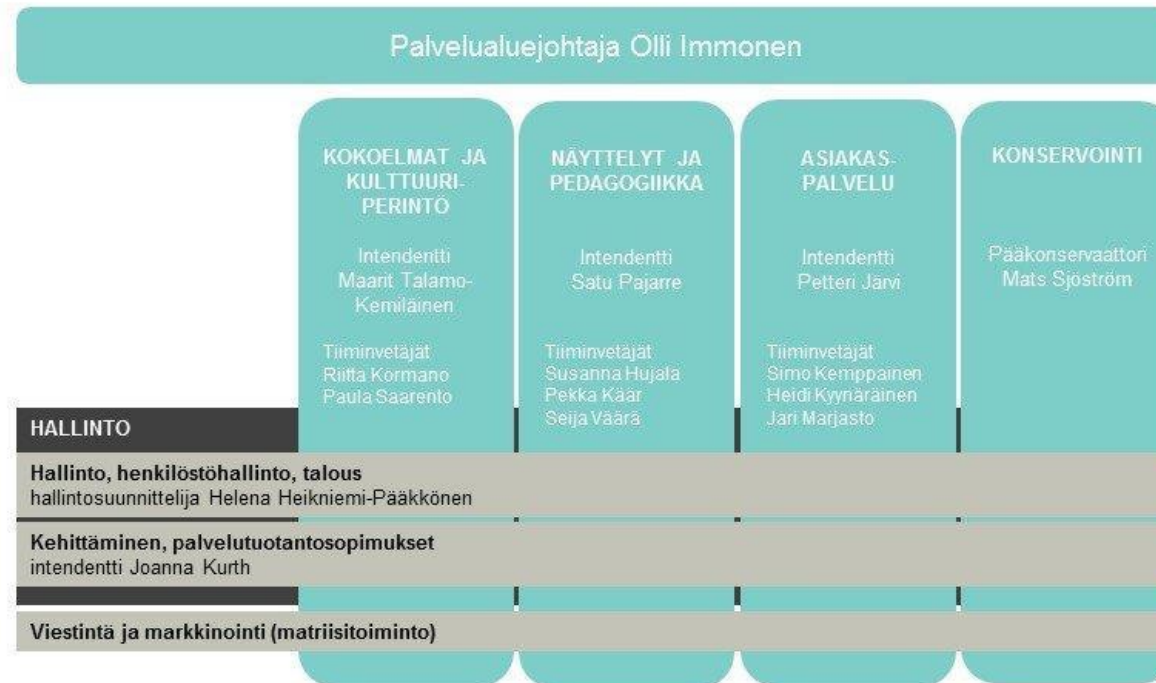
Palvelualuejohtaja Olli Immonen

KOKOELMAT JA KULTTUURIPERINTÖ

Intendentti Maarit Talamo-Kemiläinen

Tiiminvetäjät
Riitta Kormano
Paula Saarento

NÄYTTELYT JA PEDAGOGIIKKA

Intendentti Satu Pajarre

Tiiminvetäjät
Susanna Hujala
Pekka Käär
Seija Väärä

ASIAKASPALVELU

Intendentti Petteri Järvi

Tiiminvetäjät
Simo Kemppainen
Heidi Kyyräräinen
Jari Marjasto

KONSERVOINTI

Pääkonservaattori Mats Sjöström

HALLINTO

Hallinto, henkilöstöhallinto, talous
hallintosuunnittelija Helena Heikniemi-Pääkkönen

Kehittäminen, palvelutuotantosopimukset
intendentti Joanna Kurth

Viestintä ja markkinointi (matriisitoiminto)